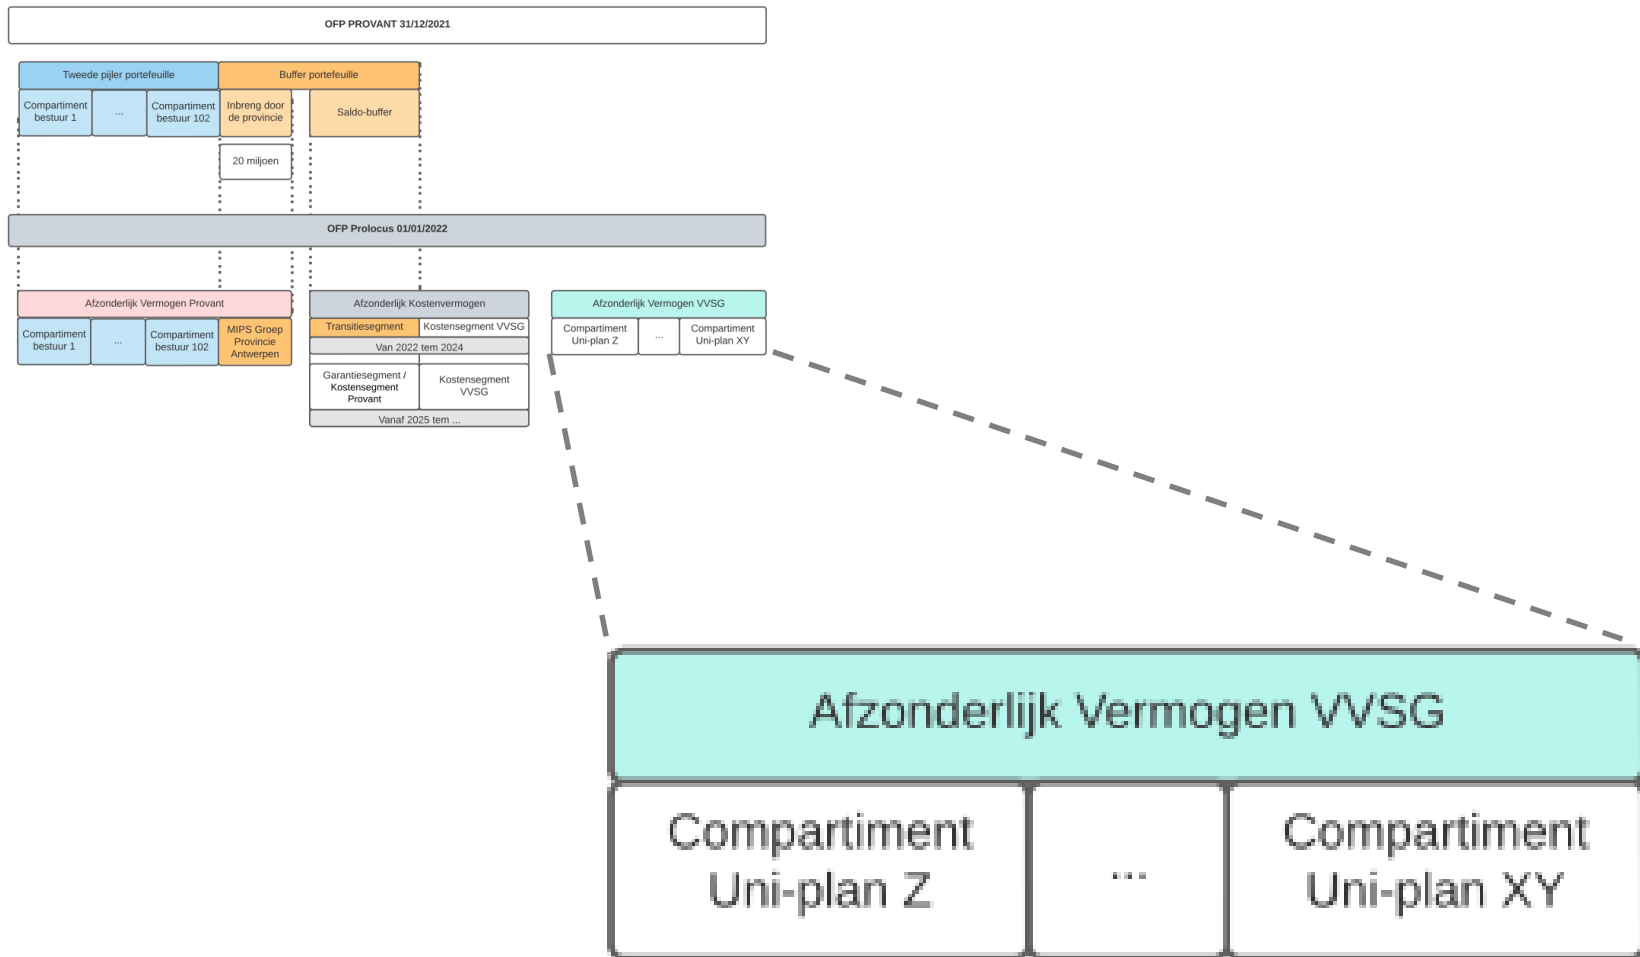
OFP PROVANT 31/12/2021

Tweede pijler portefeuille

Buffer portefeuille

Compartiment bestuur 1

...

Compartiment bestuur 102

Inbreng door de provincie

Saldo-buffer

20 miljoen

OFP Prolocus 01/01/2022

Afzonderlijk Vermogen Provant

Compartiment bestuur 1

...

Compartiment bestuur 102

MIPS Groep Provincie Antwerpen

Afzonderlijk Kostenvermogen

Transitiesegment

Kostensegment VVSG

Van 2022 tem 2024

Garantiesegment / Kostensegment Provant

Kostensegment VVSG

Vanaf 2025 tem ...

Afzonderlijk Vermogen VVSG

Compartiment Uni-plan Z

...

Compartiment Uni-plan XY

Afzonderlijk Vermogen VVSG

Compartiment Uni-plan Z

...

Compartiment Uni-plan XY